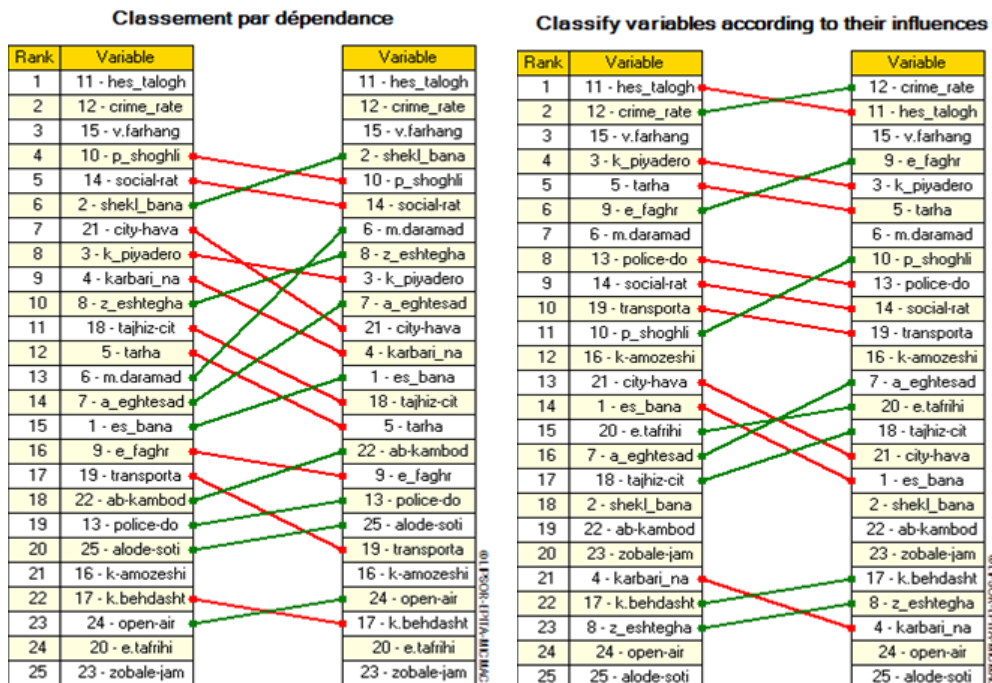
Classement par dépendance

| Rank | Variable |
|---|---|
| 1 | 11 - hes_talogh |
| 2 | 12 - crime_rate |
| 3 | 15 - v.farhang |
| 4 | 10 - p_shoghli |
| 5 | 14 - social-rat |
| 6 | 2 - shekl_bana |
| 7 | 21 - city-hava |
| 8 | 3 - k_piyadero |
| 9 | 4 - karbari_na |
| 10 | 8 - z_eshtegha |
| 11 | 18 - tajhiz-cit |
| 12 | 5 - tarha |
| 13 | 6 - m.daramad |
| 14 | 7 - a_eghtesad |
| 15 | 1 - es_bana |
| 16 | 9 - e_faghr |
| 17 | 19 - transporta |
| 18 | 22 - ab-kambod |
| 19 | 13 - police-do |
| 20 | 25 - alode-soti |
| 21 | 16 - k-amozeshi |
| 22 | 17 - k.behdasht |
| 23 | 24 - open-air |
| 24 | 20 - e.tafrihi |
| 25 | 23 - zobale-jam |

| Variable |
|---|
| 11 - hes_talogh |
| 12 - crime_rate |
| 15 - v.farhang |
| 2 - shekl_bana |
| 10 - p_shoghli |
| 14 - social-rat |
| 6 - m.daramad |
| 8 - z_eshtegha |
| 3 - k_piyadero |
| 7 - a_eghtesad |
| 21 - city-hava |
| 4 - karbari_na |
| 1 - es_bana |
| 18 - tajhiz-cit |
| 5 - tarha |
| 22 - ab-kambod |
| 9 - e_faghr |
| 13 - police-do |
| 25 - alode-soti |
| 19 - transporta |
| 16 - k-amozeshi |
| 24 - open-air |
| 17 - k.behdasht |
| 20 - e.tafrihi |
| 23 - zobale-jam |

© LIPSOR-EPITA-MICMAC

Classify variables according to their influences

| Rank | Variable |
|---|---|
| 1 | 11 - hes_talogh |
| 2 | 12 - crime_rate |
| 3 | 15 - v.farhang |
| 4 | 3 - k_piyadero |
| 5 | 5 - tarha |
| 6 | 9 - e_faghr |
| 7 | 6 - m.daramad |
| 8 | 13 - police-do |
| 9 | 14 - social-rat |
| 10 | 19 - transporta |
| 11 | 10 - p_shoghli |
| 12 | 16 - k-amozeshi |
| 13 | 21 - city-hava |
| 14 | 1 - es_bana |
| 15 | 20 - e.tafrihi |
| 16 | 7 - a_eghtesad |
| 17 | 18 - tajhiz-cit |
| 18 | 2 - shekl_bana |
| 19 | 22 - ab-kambod |
| 20 | 23 - zobale-jam |
| 21 | 4 - karbari_na |
| 22 | 17 - k.behdasht |
| 23 | 8 - z_eshtegha |
| 24 | 24 - open-air |
| 25 | 25 - alode-soti |

| Variable |
|---|
| 12 - crime_rate |
| 11 - hes_talogh |
| 15 - v.farhang |
| 9 - e_faghr |
| 3 - k_piyadero |
| 5 - tarha |
| 6 - m.daramad |
| 10 - p_shoghli |
| 13 - police-do |
| 14 - social-rat |
| 19 - transporta |
| 16 - k-amozeshi |
| 7 - a_eghtesad |
| 20 - e.tafrihi |
| 18 - tajhiz-cit |
| 21 - city-hava |
| 1 - es_bana |
| 2 - shekl_bana |
| 22 - ab-kambod |
| 23 - zobale-jam |
| 17 - k.behdasht |
| 8 - z_eshtegha |
| 4 - karbari_na |
| 24 - open-air |
| 25 - alode-soti |

© LIPSOR-EPITA-MICMAC